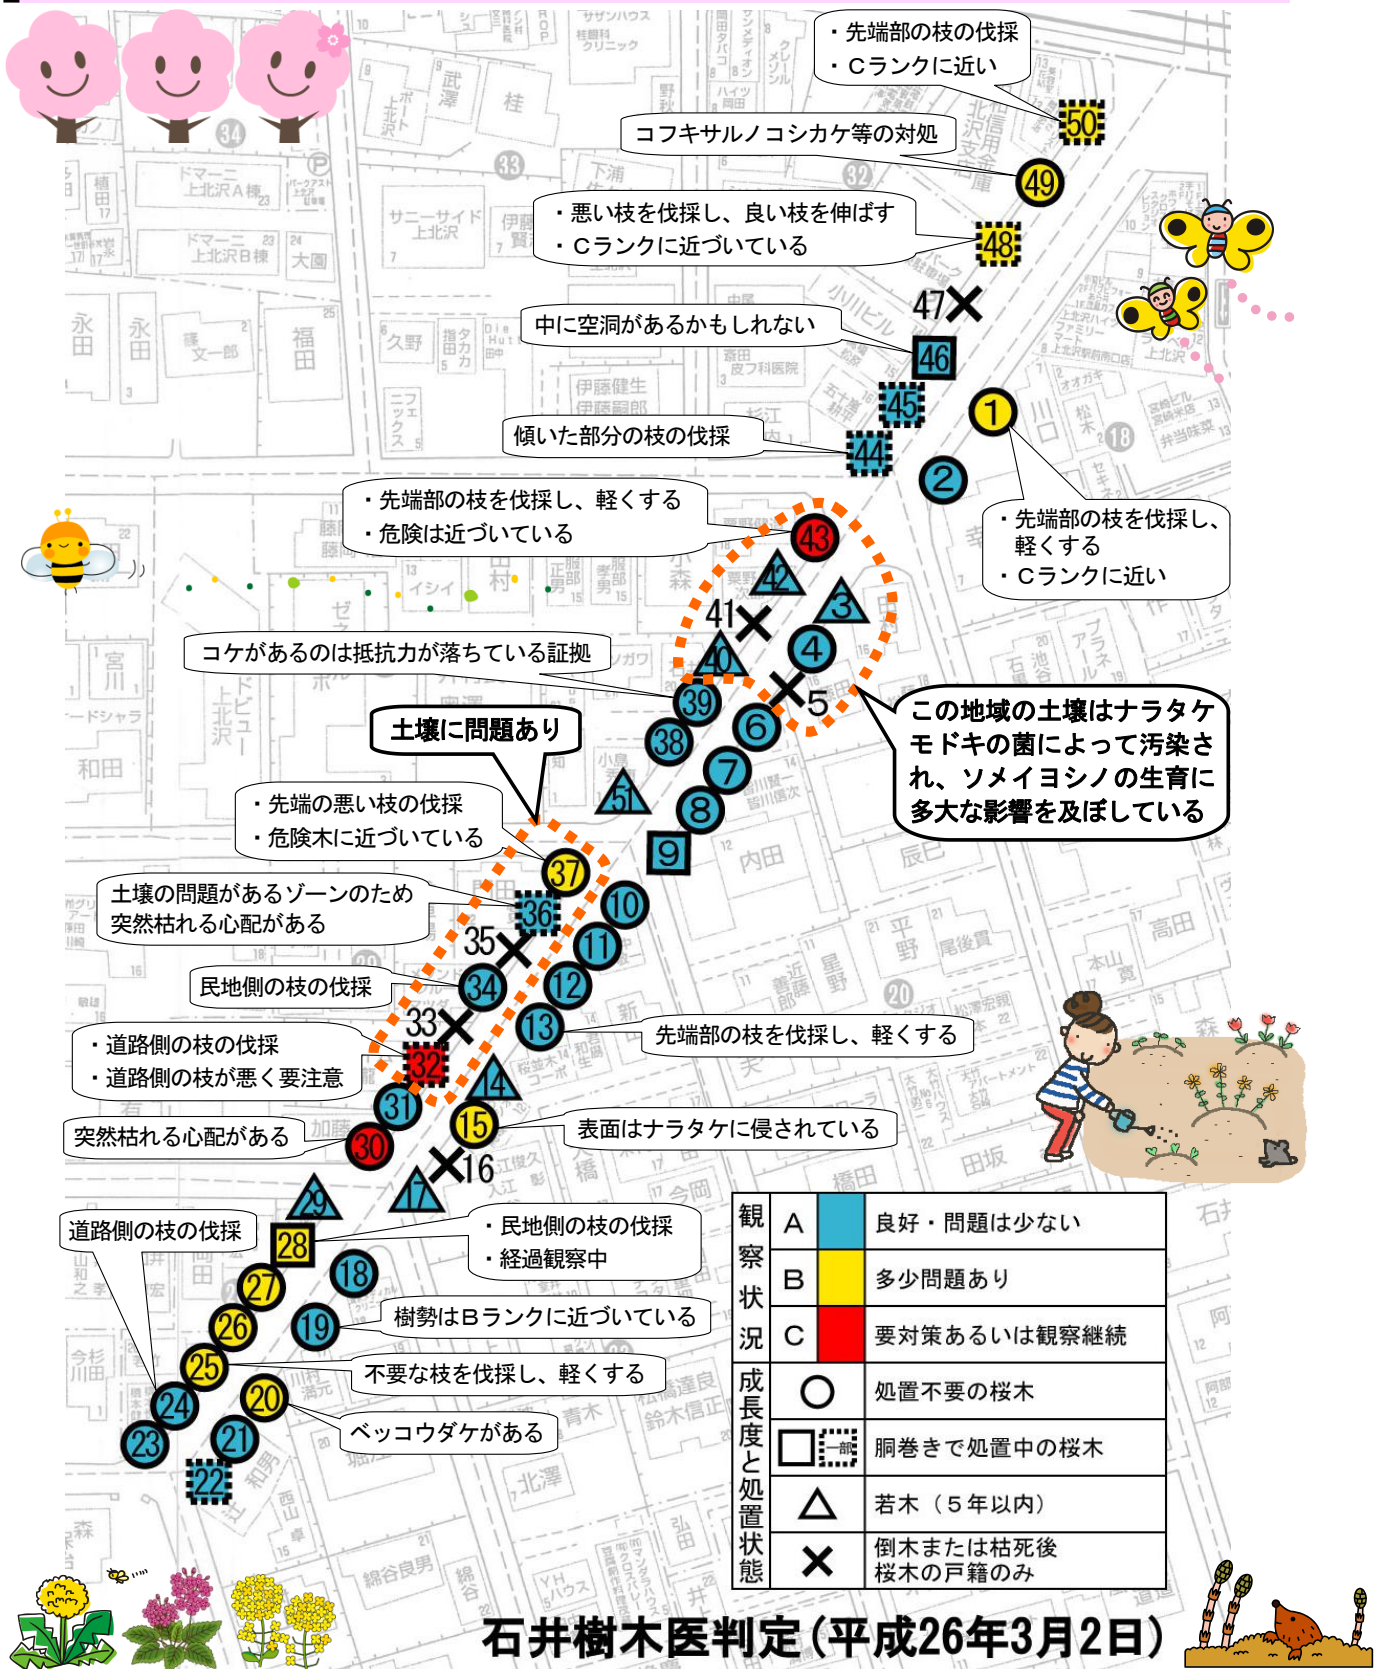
・先端部の枝の伐採
・Cランクに近い

50

コフキサルノコシカケ等の対処

49

・悪い枝を伐採し、良い枝を伸ばす
・Cランクに近づいている

48

47

中に空洞があるかもしれない

46

45

1

傾いた部分の枝の伐採

44

2

・先端部の枝を伐採し、軽くする
・危険は近づいている

43

・先端部の枝を伐採し、軽くする
・Cランクに近い

42

3

41

コケがあるのは抵抗力が落ちている証拠

40

4

39

5

6

38

土壌に問題あり

この地域の土壌はナラタケモドキの菌によって汚染され、ソメイヨシノの生育に多大な影響を及ぼしている

7

51

8

・先端の悪い枝の伐採
・危険木に近づいている

9

37

土壌の問題があるゾーンのため突然枯れる心配がある

36

10

35

11

民地側の枝の伐採

34

12

33

13

先端部の枝を伐採し、軽くする

・道路側の枝の伐採
・道路側の枝が悪く要注意

32

14

31

15

突然枯れる心配がある

30

表面はナラタケに侵されている

16

29

17

道路側の枝の伐採

28

・民地側の枝の伐採
・経過観察中

27

18

26

19

樹勢はBランクに近づいている

25

不要な枝を伐採し、軽くする

24

20

23

21

ベッコウダケがある

22

| 観察状況 | A | | 良好・問題は少ない |
|---|---|---|---|
| | B | | 多少問題あり |
| | C | | 要対策あるいは観察継続 |
| 成長度と処置状態 | ○ | | 処置不要の桜木 |
| | □ 一部 | | 胴巻きで処置中の桜木 |
| | △ | | 若木(5年以内) |
| | × | | 倒木または枯死後桜木の戸籍のみ |

石井樹木医判定(平成26年3月2日)